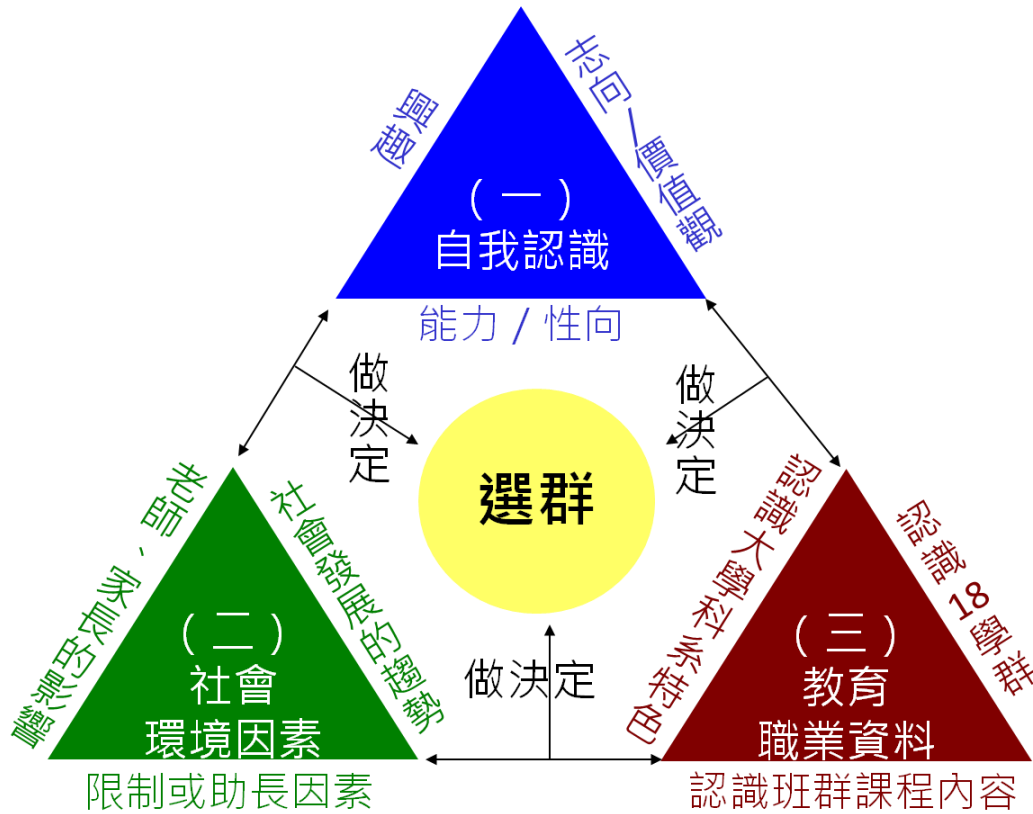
(一)
自我認識

興趣

志向/價值觀

能力/性向

做決定

做決定

選群

(二)
社會
環境因素

老師、家長的影響

社會發展的趨勢

限制或助長因素

做決定

(三)
教育
職業資料

認識大學科系特色

認識18學群

認識班群課程內容